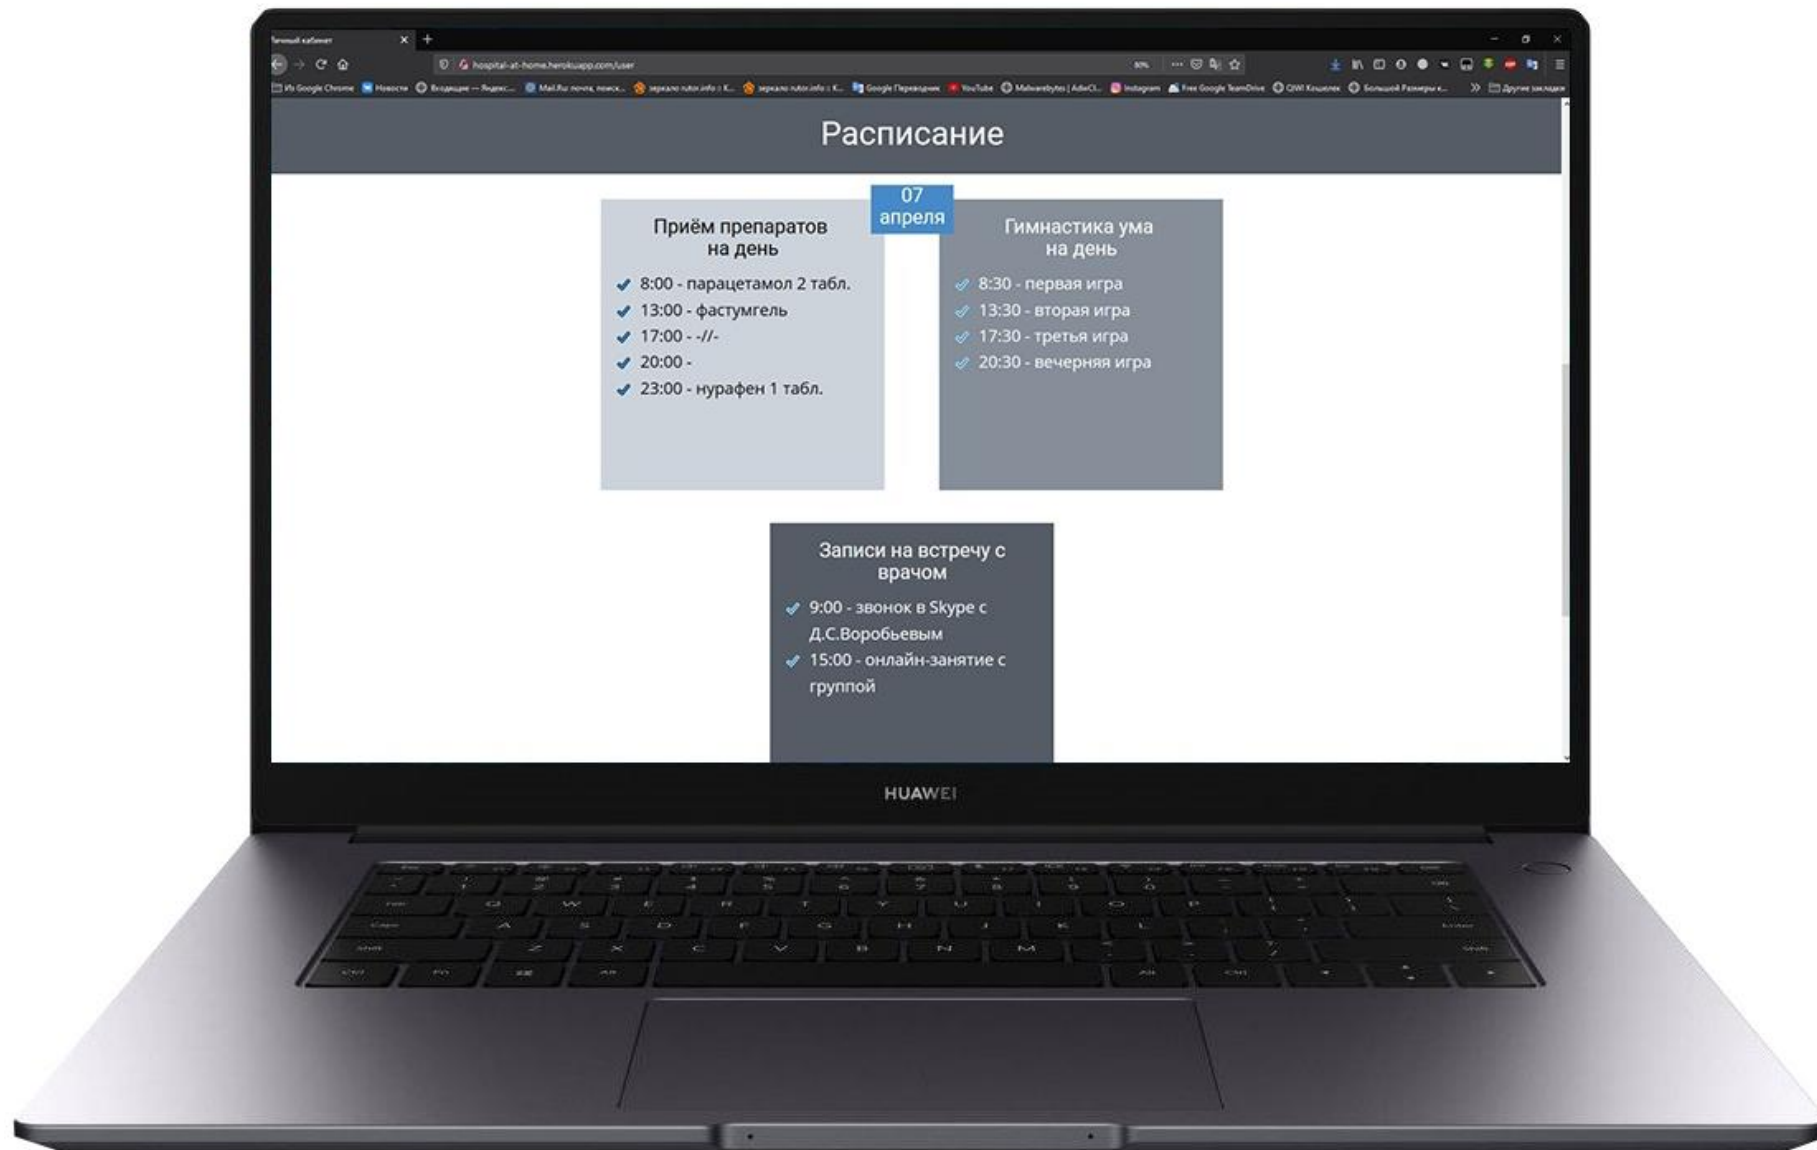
Личный кабинет

hospital-at-home.herokuapp.com/user

Из Google Chrome Новости Входящие — Яндекс... Mail.Ru: почта, поиск... зеркало rutor.info : К... зеркало rutor.info : К... Google Переводчик YouTube Malwarebytes | AdwCl... Instagram Free Google TeamDrive QIWI Кошелек Большой Размеры к... Другие закладки

Расписание

07 апреля

Приём препаратов на день

8:00 - парацетамол 2 табл.
13:00 - фастумгель
17:00 - -//-
20:00 -
23:00 - нурафен 1 табл.

Гимнастика ума на день

8:30 - первая игра
13:30 - вторая игра
17:30 - третья игра
20:30 - вечерняя игра

Записи на встречу с врачом

9:00 - звонок в Skype с Д.С.Воробьевым
15:00 - онлайн-занятие с группой

HUAWEI